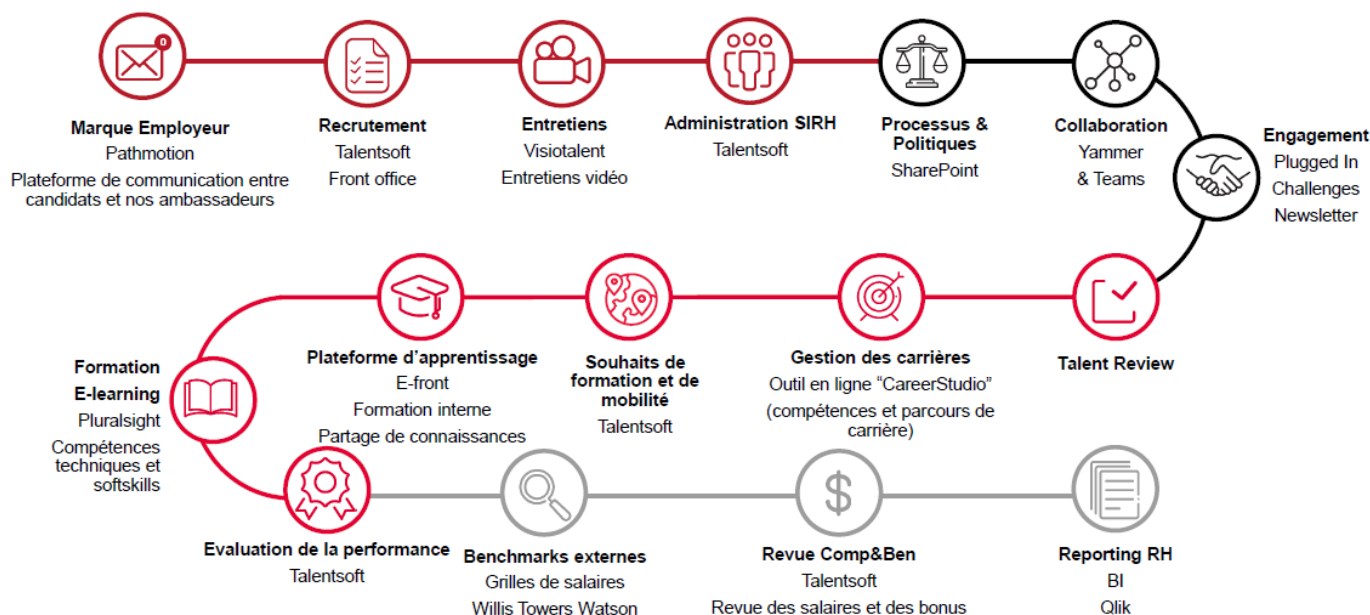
0

Marque Employeur
Pathmotion
Plateforme de communication entre candidats et nos ambassadeurs

Recrutement
Talentsoft
Front office

Entretiens
Visiotalent
Entretiens vidéo

Administration SIRH
Talentsoft

Processus & Politiques
SharePoint

Collaboration
Yammer & Teams

Engagement
Plugged In
Challenges
Newsletter

Talent Review

Gestion des carrières
Outil en ligne "CareerStudio"
(compétences et parcours de carrière)

Souhaits de formation et de mobilité
Talentsoft

Plateforme d'apprentissage
E-front
Formation interne
Partage de connaissances

Formation E-learning
Pluralsight
Compétences techniques et softskills

Evaluation de la performance
Talentsoft

Benchmarks externes
Grilles de salaires
Willis Towers Watson

Revue Comp&Ben
Talentsoft
Revue des salaires et des bonus

Reporting RH
BI
Qlik